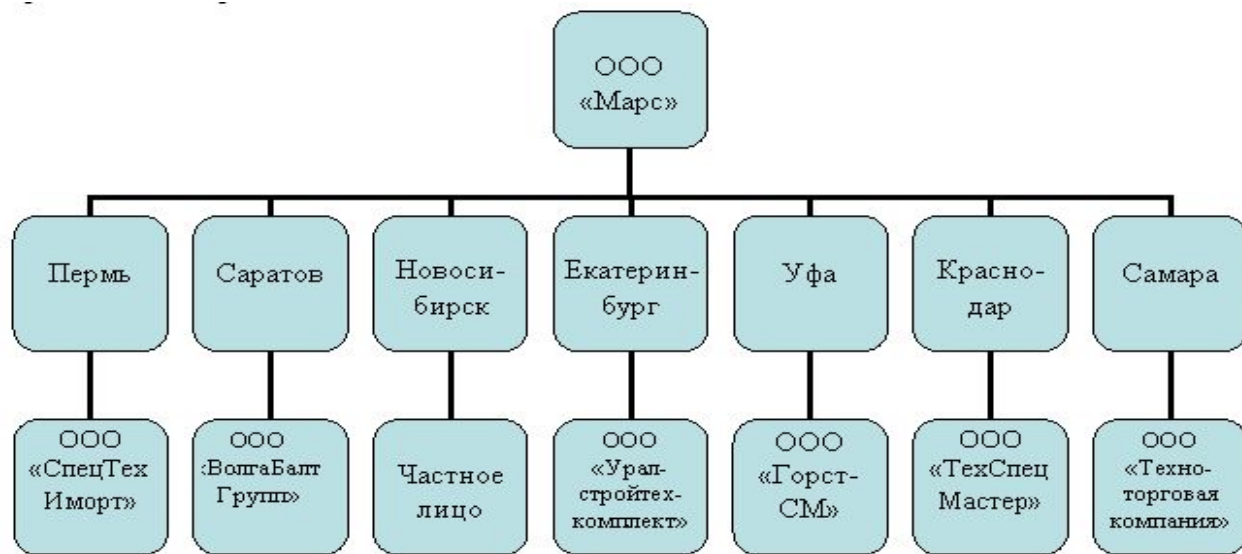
ООО «Марс»

Пермь

Саратов

Новосибирск

Екатеринбург

Уфа

Краснодар

Самара

ООО «СпецТех Иморт»

ООО «ВолгаБалт Групп»

Частное лицо

ООО «Уралстройтехкомплект»

ООО «Горст-СМ»

ООО «ТехСпец Мастер»

ООО «Технолторговая компания»